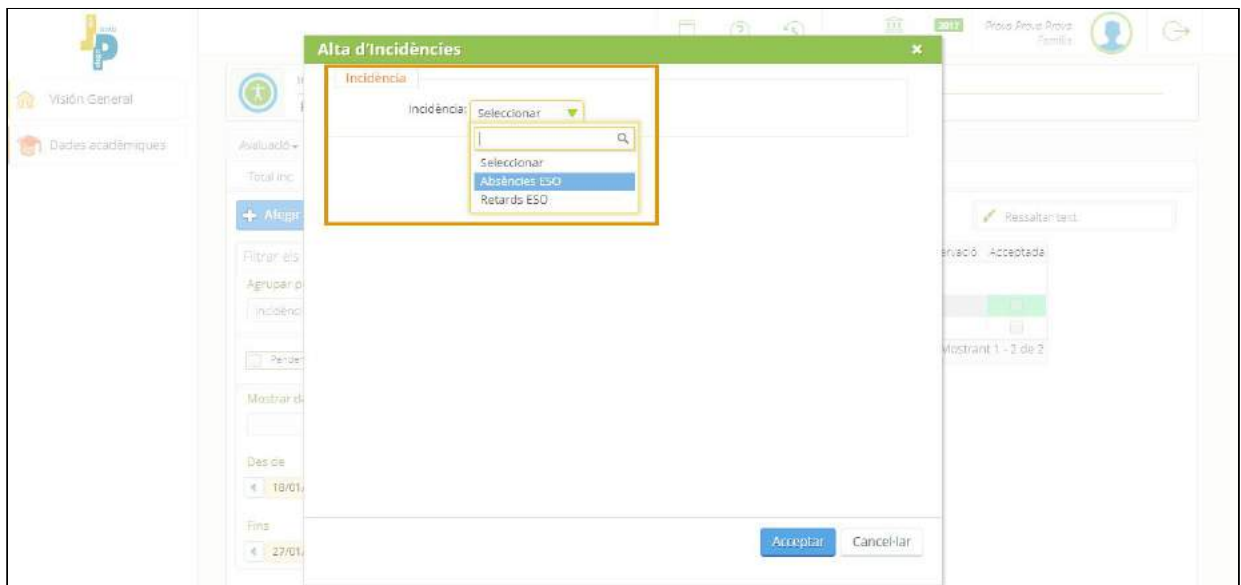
2017 Prova Prova Prova Família

Visión General

Dades acadèmiques

Avaluació

Total inc

+ Afegir

Filtrar els

Agrupar p

Incidènci

Perder

Mostrar d

Des de

18/01/

Fins

27/01/

Ressaltar text

ervació Acceptada

Mostrant 1 - 2 de 2

Alta d'Incidències

Incidència

Incidència: Seleccionar

Seleccionar
Absències ESO
Retards ESO

Acceptar Cancel·lar